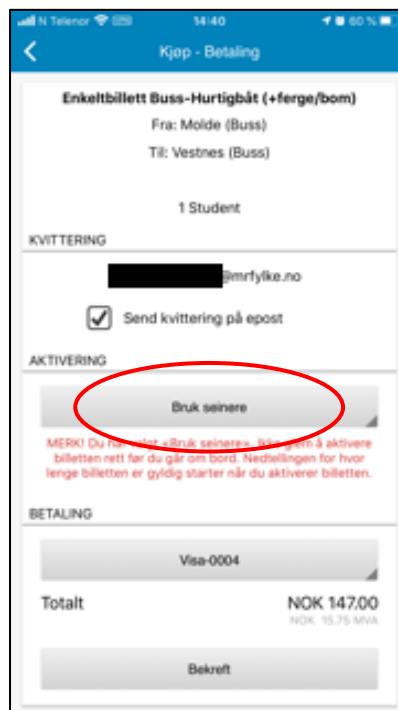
N Telenor 14:40 60 %

Kjøp - Betaling

Enkeltbillett Buss-Hurtigbåt (+ferge/bom)

Fra: Molde (Buss)

Til: Vestnes (Buss)

1 Student

KVITTERING

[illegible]@mrfylke.no

Send kvittering på epost

AKTIVERING

Bruk seinere

MERK! Du har valgt «Bruk seinere». Husk gjerne å aktivere billetten rett før du går om bord. Nedtellingen for hvor lenge billetten er gyldig starter når du aktiverer billetten.

BETALING

Visa-0004

Totalt

NOK 147,00

NOK 15,75 MVA

Bekreft